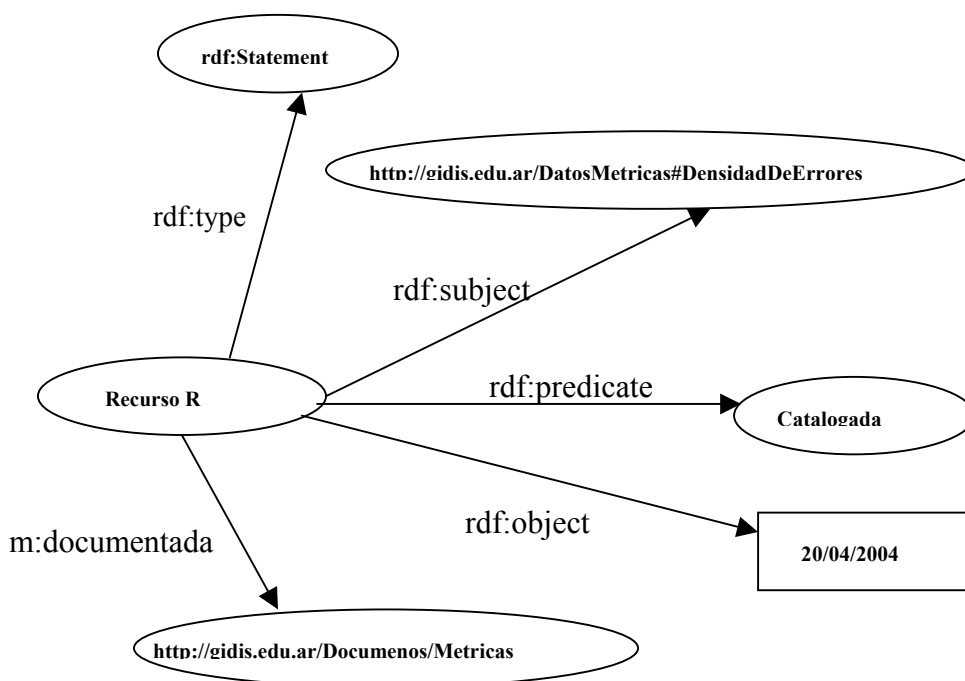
rdf:Statement

http://gidis.edu.ar/DatosMetricas#DensidadDeErrores

rdf:type

rdf:subject

rdf:predicate

Recurso R

Catalogada

rdf:object

m:documentada

20/04/2004

http://gidis.edu.ar/Documenos/Metricas